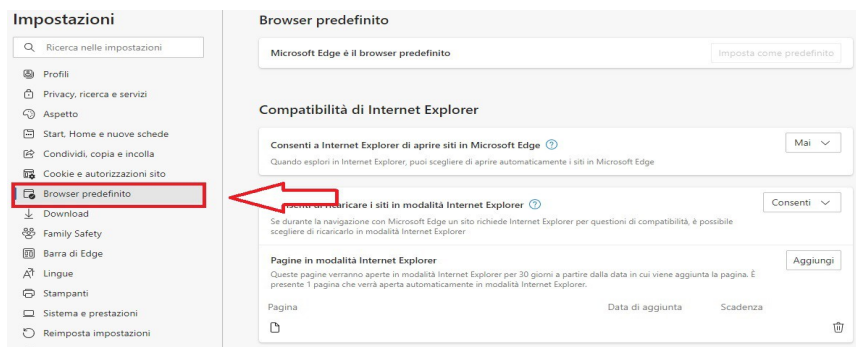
Impostazioni

Ricerca nelle impostazioni

Profili
Privacy, ricerca e servizi
Aspetto
Start, Home e nuove schede
Condividi, copia e incolla
Cookie e autorizzazioni sito
Browser predefinito
Download
Family Safety
Barra di Edge
Lingue
Stampanti
Sistema e prestazioni
Reimposta impostazioni

Browser predefinito

Microsoft Edge è il browser predefinito

Imposta come predefinito

Compatibilità di Internet Explorer

Consenti a Internet Explorer di aprire siti in Microsoft Edge

Mai

Quando esplori in Internet Explorer, puoi scegliere di aprire automaticamente i siti in Microsoft Edge

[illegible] di ricaricare i siti in modalità Internet Explorer

Consenti

Se durante la navigazione con Microsoft Edge un sito richiede Internet Explorer per questioni di compatibilità, è possibile scegliere di ricaricarlo in modalità Internet Explorer

Pagine in modalità Internet Explorer

Aggiungi

Queste pagine verranno aperte in modalità Internet Explorer per 30 giorni a partire dalla data in cui viene aggiunta la pagina. È presente 1 pagina che verrà aperta automaticamente in modalità Internet Explorer.

| Pagina | Data di aggiunta | Scadenza |
|---|---|---|